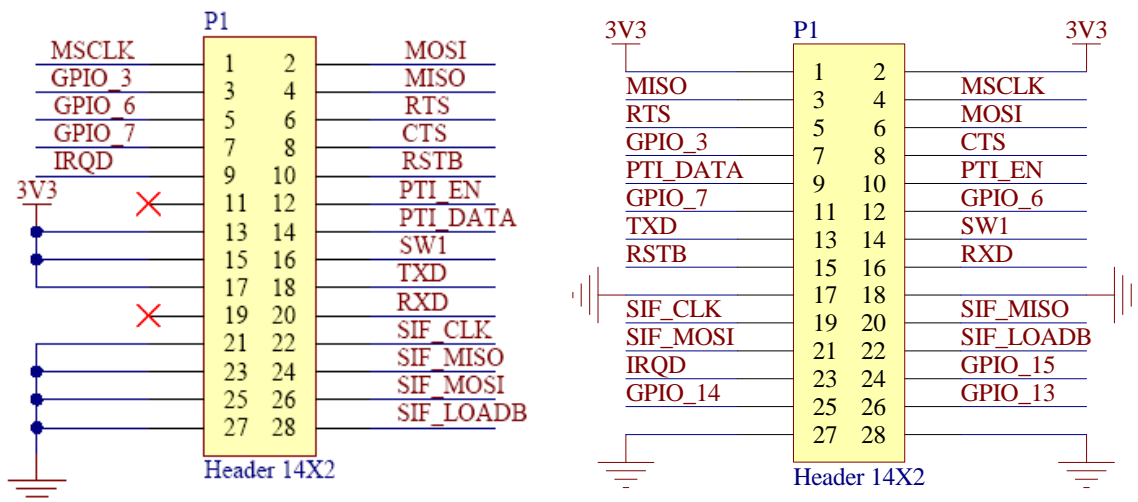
P1

| MSCLK | 1 | 2 | MOSI |
|---|---|---|---|
| GPIO_3 | 3 | 4 | MISO |
| GPIO_6 | 5 | 6 | RTS |
| GPIO_7 | 7 | 8 | CTS |
| IRQD | 9 | 10 | RSTB |
| 3V3 | 11 | 12 | PTI_EN |
| | 13 | 14 | PTI_DATA |
| | 15 | 16 | SW1 |
| | 17 | 18 | TXD |
| | 19 | 20 | RXD |
| | 21 | 22 | SIF_CLK |
| | 23 | 24 | SIF_MISO |
| | 25 | 26 | SIF_MOSI |
| | 27 | 28 | SIF_LOADB |

Header 14X2

3V3 P1 3V3

| MISO | 1 | 2 | MSCLK |
|---|---|---|---|
| RTS | 3 | 4 | MOSI |
| GPIO_3 | 5 | 6 | CTS |
| PTI_DATA | 7 | 8 | PTI_EN |
| GPIO_7 | 9 | 10 | GPIO_6 |
| TXD | 11 | 12 | SW1 |
| RSTB | 13 | 14 | RXD |
| | 15 | 16 | |
| | 17 | 18 | |
| SIF_CLK | 19 | 20 | SIF_MISO |
| SIF_MOSI | 21 | 22 | SIF_LOADB |
| IRQD | 23 | 24 | GPIO_15 |
| GPIO_14 | 25 | 26 | GPIO_13 |
| | 27 | 28 | |

Header 14X2